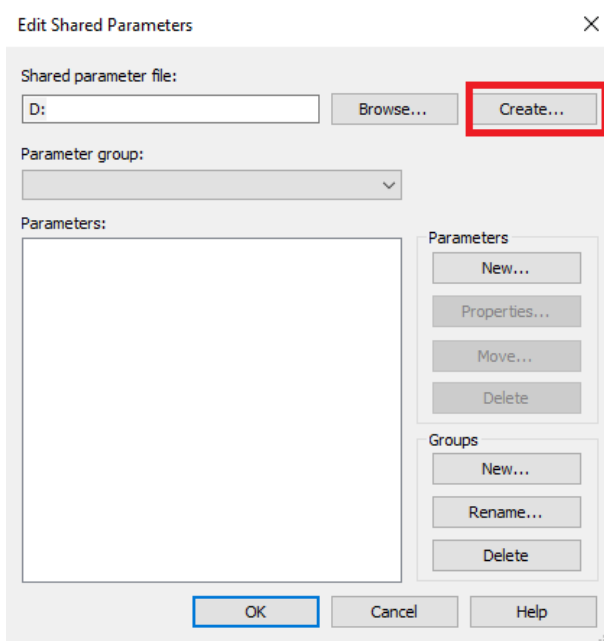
Edit Shared Parameters

Shared parameter file:

D:

Browse...

Create...

Parameter group:

Parameters:

Parameters

New...

Properties...

Move...

Delete

Groups

New...

Rename...

Delete

OK

Cancel

Help